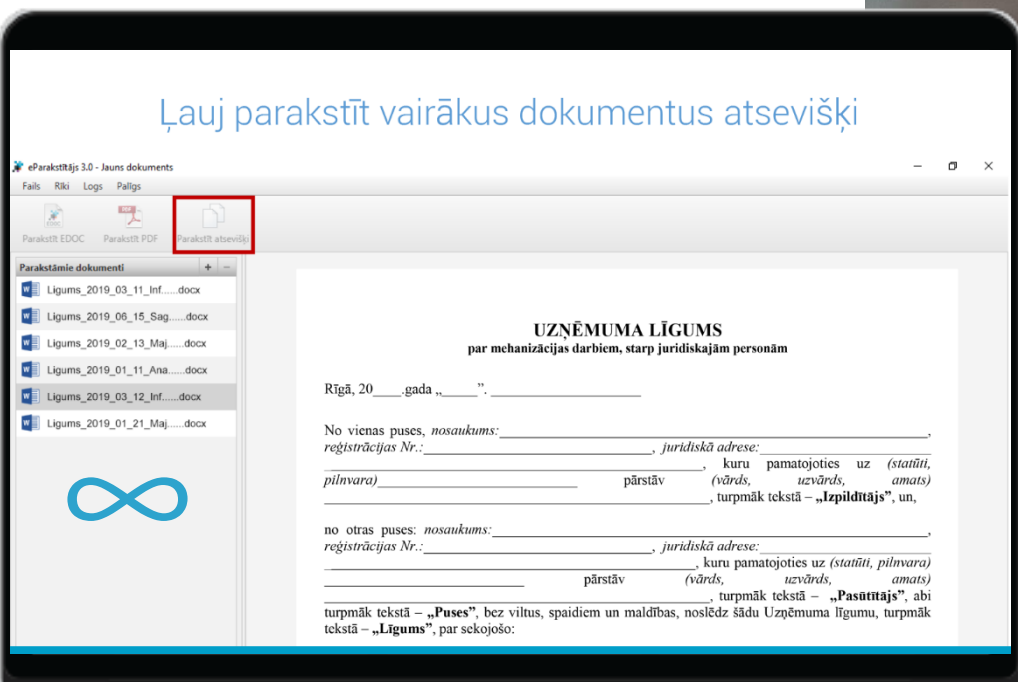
Ļauj parakstīt vairākus dokumentus atsevišķi

eParakstītājs 3.0 - Jauns dokuments

Fails Rīki Logs Palīgs

Parakstīt EDOC Parakstīt PDF Parakstīt atsevišķi

Parakstāmie dokumenti + −

Ligums_2019_03_11_Inf......docx
Ligums_2019_06_15_Sag......docx
Ligums_2019_02_13_Maj......docx
Ligums_2019_01_11_Ana......docx
Ligums_2019_03_12_Inf......docx
Ligums_2019_01_21_Maj......docx

UZŅĒMUMA LĪGUMS
par mehanizācijas darbiem, starp juridiskajām personām

Rīgā, 20____.gada „_____". ____________________

No vienas puses, *nosaukums:*___________________________________________, *reģistrācijas Nr.:*____________________________, *juridiskā adrese:*____________________ ________________________________________________, kuru pamatojoties uz *(statūti, pilnvara)*____________________________ pārstāv *(vārds, uzvārds, amats)* ________________________________________________, turpmāk tekstā – **„Izpildītājs"**, un,

no otras puses: *nosaukums:*___________________________________________, *reģistrācijas Nr.:*____________________________, *juridiskā adrese:*____________________ ________________________________________________, kuru pamatojoties uz *(statūti, pilnvara)* ____________________________ pārstāv *(vārds, uzvārds, amats)* ________________________________________________, turpmāk tekstā – **„Pasūtītājs"**, abi turpmāk tekstā – **„Puses"**, bez viltus, spaidiem un maldības, noslēdz šādu Uzņēmuma līgumu, turpmāk tekstā – **„Līgums"**, par sekojošo: